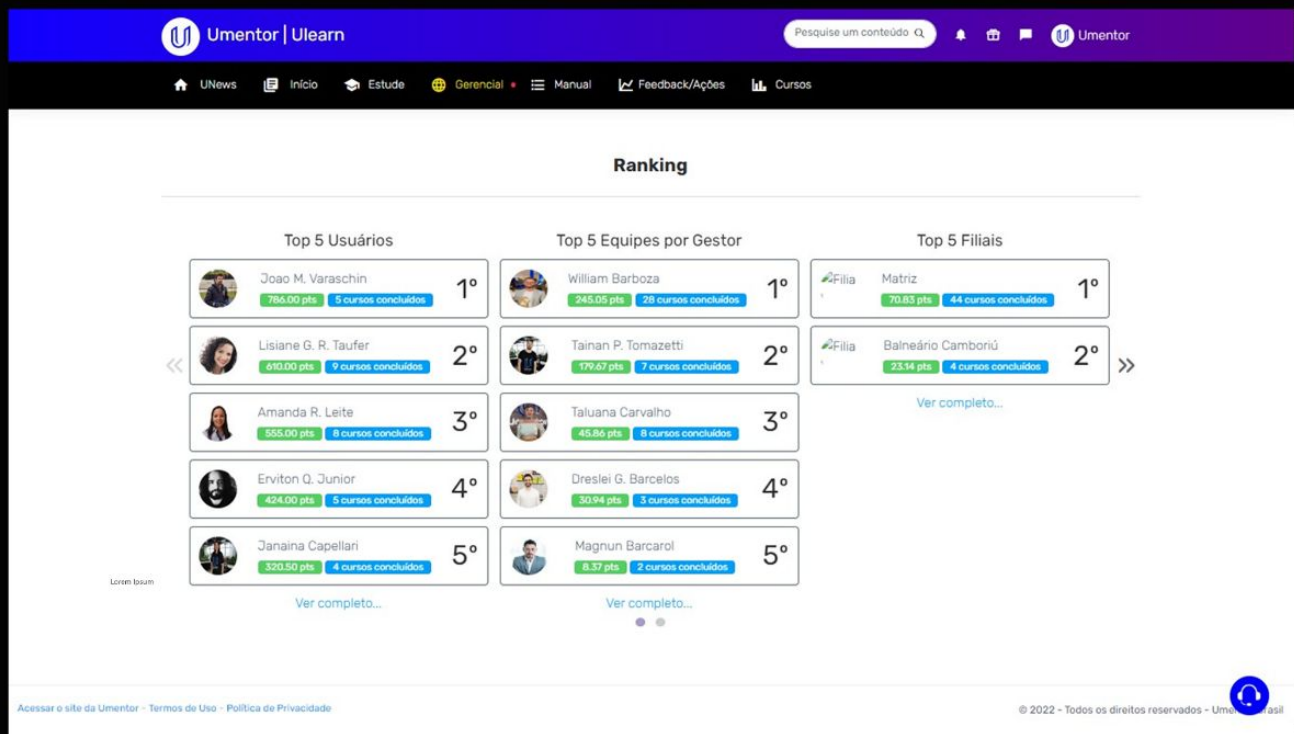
Umentor | Ulearn

Pesquise um conteúdo

Umentor

UNews Início Estude Gerencial Manual Feedback/Ações Cursos

Ranking

Top 5 Usuários

Joao M. Varaschin 786.00 pts 5 cursos concluídos 1º

Lisiane G. R. Taufer 610.00 pts 9 cursos concluídos 2º

Amanda R. Leite 555.00 pts 8 cursos concluídos 3º

Erviton Q. Junior 424.00 pts 5 cursos concluídos 4º

Janaina Capellari 320.50 pts 4 cursos concluídos 5º

Ver completo...

Top 5 Equipes por Gestor

William Barboza 245.05 pts 28 cursos concluídos 1º

Tainan P. Tomazetti 179.67 pts 7 cursos concluídos 2º

Taluana Carvalho 45.86 pts 8 cursos concluídos 3º

Dreslei G. Barcelos 30.94 pts 3 cursos concluídos 4º

Magnun Barcarol 8.37 pts 2 cursos concluídos 5º

Ver completo...

Top 5 Filiais

Filia Matriz 70.83 pts 44 cursos concluídos 1º

Filia Balneário Camboriú 23.14 pts 4 cursos concluídos 2º

Ver completo...

Lorem Ipsum

Acessar o site da Umentor - Termos de Uso - Política de Privacidade

© 2022 - Todos os direitos reservados - Ume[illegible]rasil